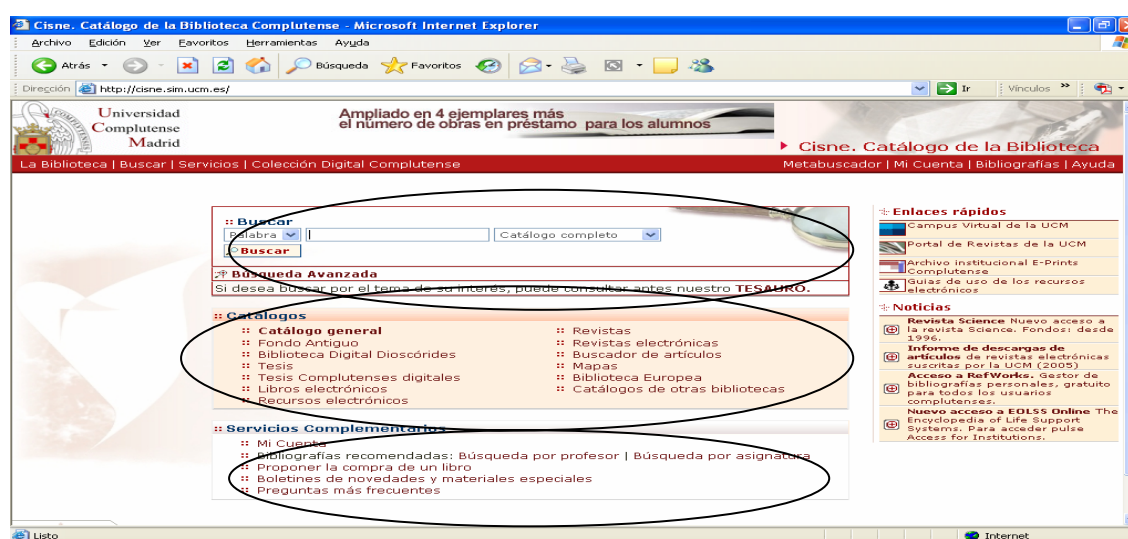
Cisne. Catálogo de la Biblioteca Complutense - Microsoft Internet Explorer

Archivo Edición Ver Favoritos Herramientas Ayuda

Atrás Búsqueda Favoritos

Dirección http://cisne.sim.ucm.es/ Ir Vínculos

Universidad Complutense Madrid

Ampliado en 4 ejemplares más el número de obras en préstamo para los alumnos

Cisne. Catálogo de la Biblioteca

La Biblioteca | Buscar | Servicios | Colección Digital Complutense

Metabuscador | Mi Cuenta | Bibliografías | Ayuda

:: Buscar

Palabra Catálogo completo

Buscar

Búsqueda Avanzada

Si desea buscar por el tema de su interés, puede consultar antes nuestro TESAURO.

:: Catálogos

:: Catálogo general
:: Fondo Antiguo
:: Biblioteca Digital Dioscórides
:: Tesis
:: Tesis Complutenses digitales
:: Libros electrónicos
:: Recursos electrónicos

:: Revistas
:: Revistas electrónicas
:: Buscador de artículos
:: Mapas
:: Biblioteca Europea
:: Catálogos de otras bibliotecas

:: Servicios Complementarios

:: Mi Cuenta
:: Bibliografías recomendadas: Búsqueda por profesor | Búsqueda por asignatura
:: Proponer la compra de un libro
:: Boletines de novedades y materiales especiales
:: Preguntas más frecuentes

Enlaces rápidos

Campus Virtual de la UCM
Portal de Revistas de la UCM
Archivo institucional E-Prints Complutense
Guías de uso de los recursos electrónicos

Noticias

Revista Science Nuevo acceso a la revista Science. Fondos: desde 1996.
Informe de descargas de artículos de revistas electrónicas suscritas por la UCM (2005)
Acceso a RefWorks. Gestor de bibliografías personales, gratuito para todos los usuarios complutenses.
Nuevo acceso a EOLSS Online The Encyclopedia of Life Support Systems. Para acceder pulse Access for Institutions.

Listo

Internet